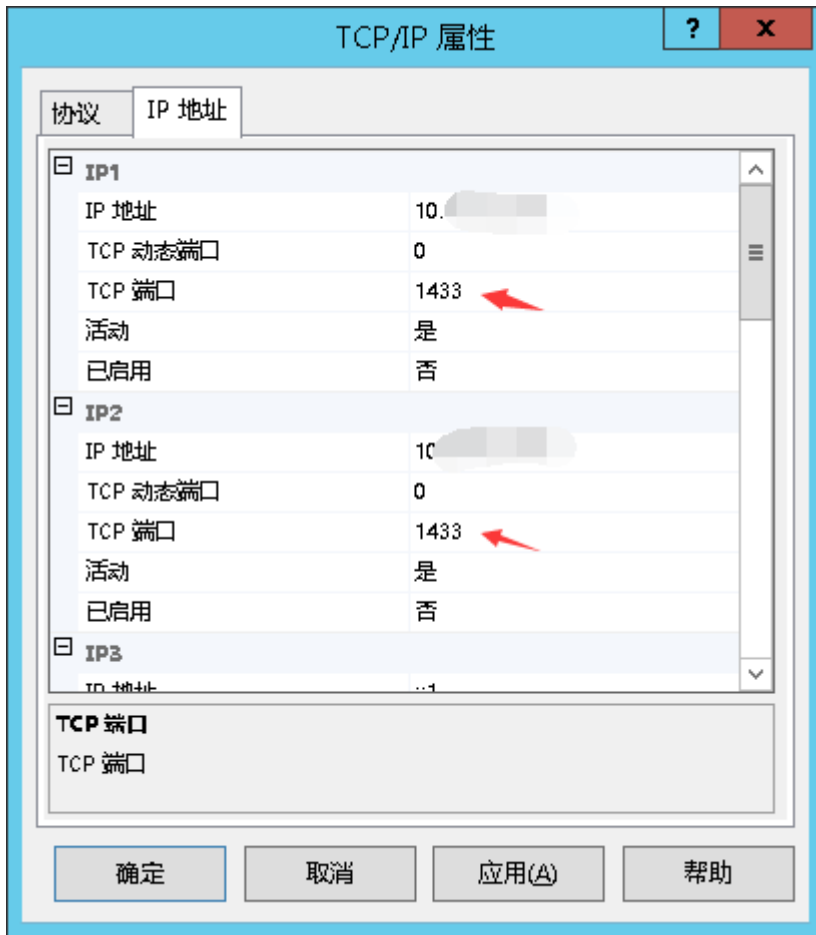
TCP/IP 属性
?
x
协议
IP 地址

| | |
|---|---|
| ⊟ IP1 | |
| IP 地址 | 10.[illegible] |
| TCP 动态端口 | 0 |
| TCP 端口 | 1433 |
| 活动 | 是 |
| 已启用 | 否 |
| ⊟ IP2 | |
| IP 地址 | 1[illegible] |
| TCP 动态端口 | 0 |
| TCP 端口 | 1433 |
| 活动 | 是 |
| 已启用 | 否 |
| ⊟ IP3 | |
| IP 地址 | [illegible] |

TCP 端口
TCP 端口

确定
取消
应用(A)
帮助